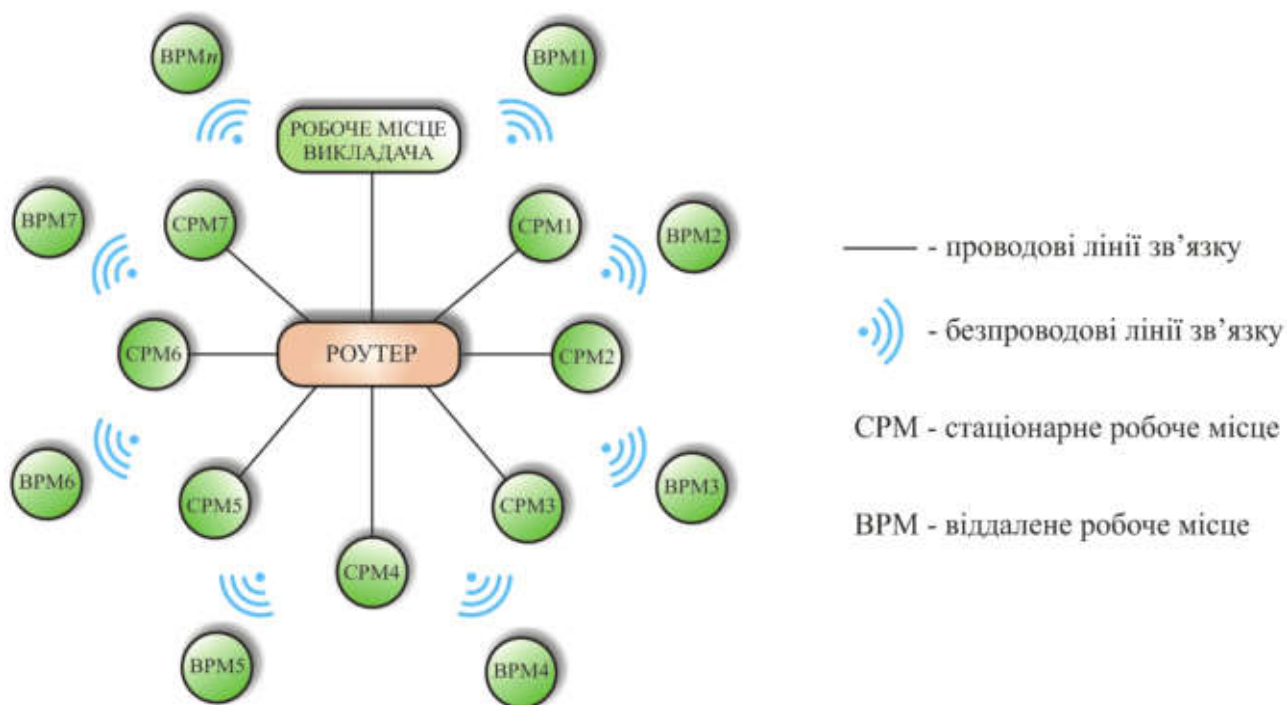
ВРМ*n*

ВРМ1

РОБОЧЕ МІСЦЕ ВИКЛАДАЧА

ВРМ7

СРМ7

СРМ1

ВРМ2

СРМ6

РОУТЕР

СРМ2

ВРМ6

СРМ5

СРМ3

ВРМ3

СРМ4

ВРМ5

ВРМ4

- проводові лінії зв'язку

- безпроводові лінії зв'язку

СРМ - стаціонарне робоче місце

ВРМ - віддалене робоче місце